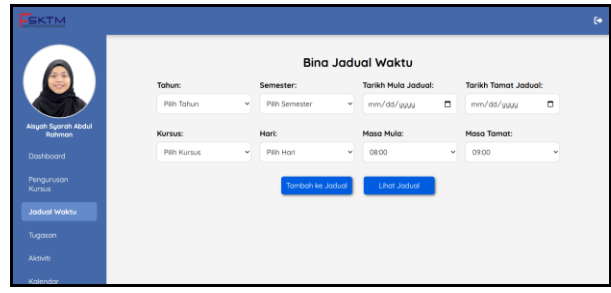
ESKTM

Aisyah Syarah Abdul Rahman

Dashboard

Pengurusan Kursus

Jadual Waktu

Tugasan

Aktiviti

Kalendar

Bina Jadual Waktu

Tahun:
Pilih Tahun

Semester:
Pilih Semester

Tarikh Mula Jadual:
mm/dd/yyyy

Tarikh Tamat Jadual:
mm/dd/yyyy

Kursus:
Pilih Kursus

Hari:
Pilih Hari

Masa Mula:
08:00

Masa Tamat:
09:00

Tambah ke Jadual

Lihat Jadual